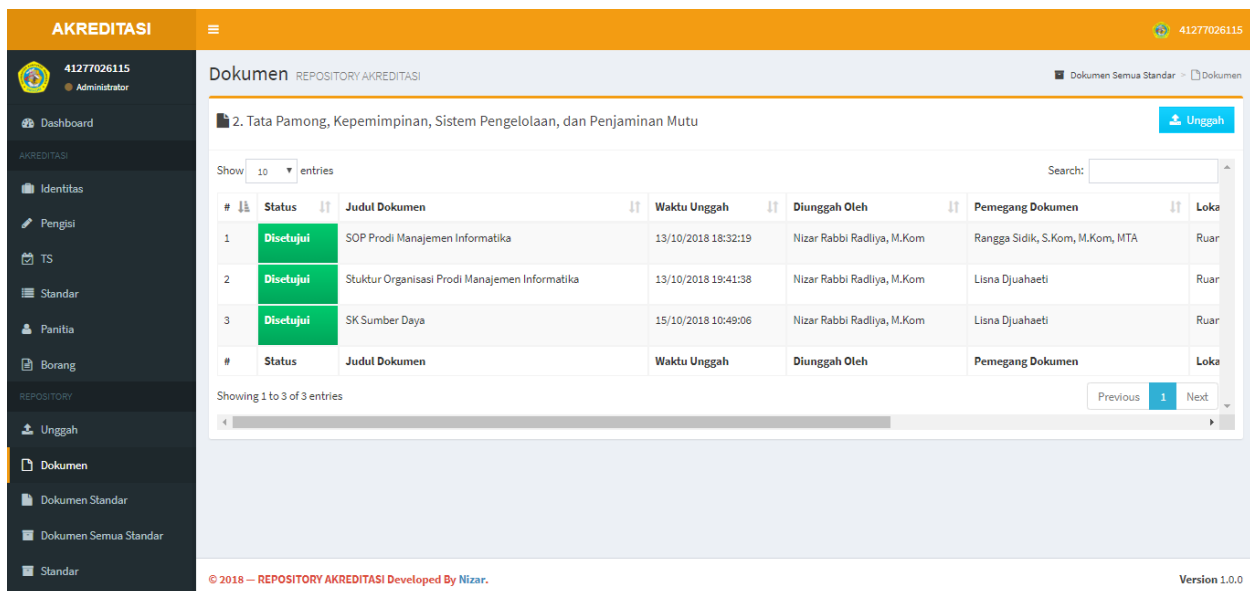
AKREDITASI
41277026115

41277026115
Administrator

Dashboard
AKREDITASI
Identitas
Pengisi
TS
Standar
Panitia
Borang
REPOSITORY
Unggah
Dokumen
Dokumen Standar
Dokumen Semua Standar
Standar

Dokumen REPOSITORY AKREDITASI

Dokumen Semua Standar > Dokumen

2. Tata Pamong, Kepemimpinan, Sistem Pengelolaan, dan Penjaminan Mutu

Unggah

Show 10 entries

Search:

| # | Status | Judul Dokumen | Waktu Unggah | Diunggah Oleh | Pemegang Dokumen | Loka |
|---|---|---|---|---|---|---|
| 1 | Disetujui | SOP Prodi Manajemen Informatika | 13/10/2018 18:32:19 | Nizar Rabbi Radliya, M.Kom | Rangga Sidik, S.Kom, M.Kom, MTA | Ruar |
| 2 | Disetujui | Stuktur Organisasi Prodi Manajemen Informatika | 13/10/2018 19:41:38 | Nizar Rabbi Radliya, M.Kom | Lisna Djuahaeti | Ruar |
| 3 | Disetujui | SK Sumber Daya | 15/10/2018 10:49:06 | Nizar Rabbi Radliya, M.Kom | Lisna Djuahaeti | Ruar |
| # | Status | Judul Dokumen | Waktu Unggah | Diunggah Oleh | Pemegang Dokumen | Loka |

Showing 1 to 3 of 3 entries

Previous 1 Next

© 2018 — REPOSITORY AKREDITASI Developed By Nizar.

Version 1.0.0